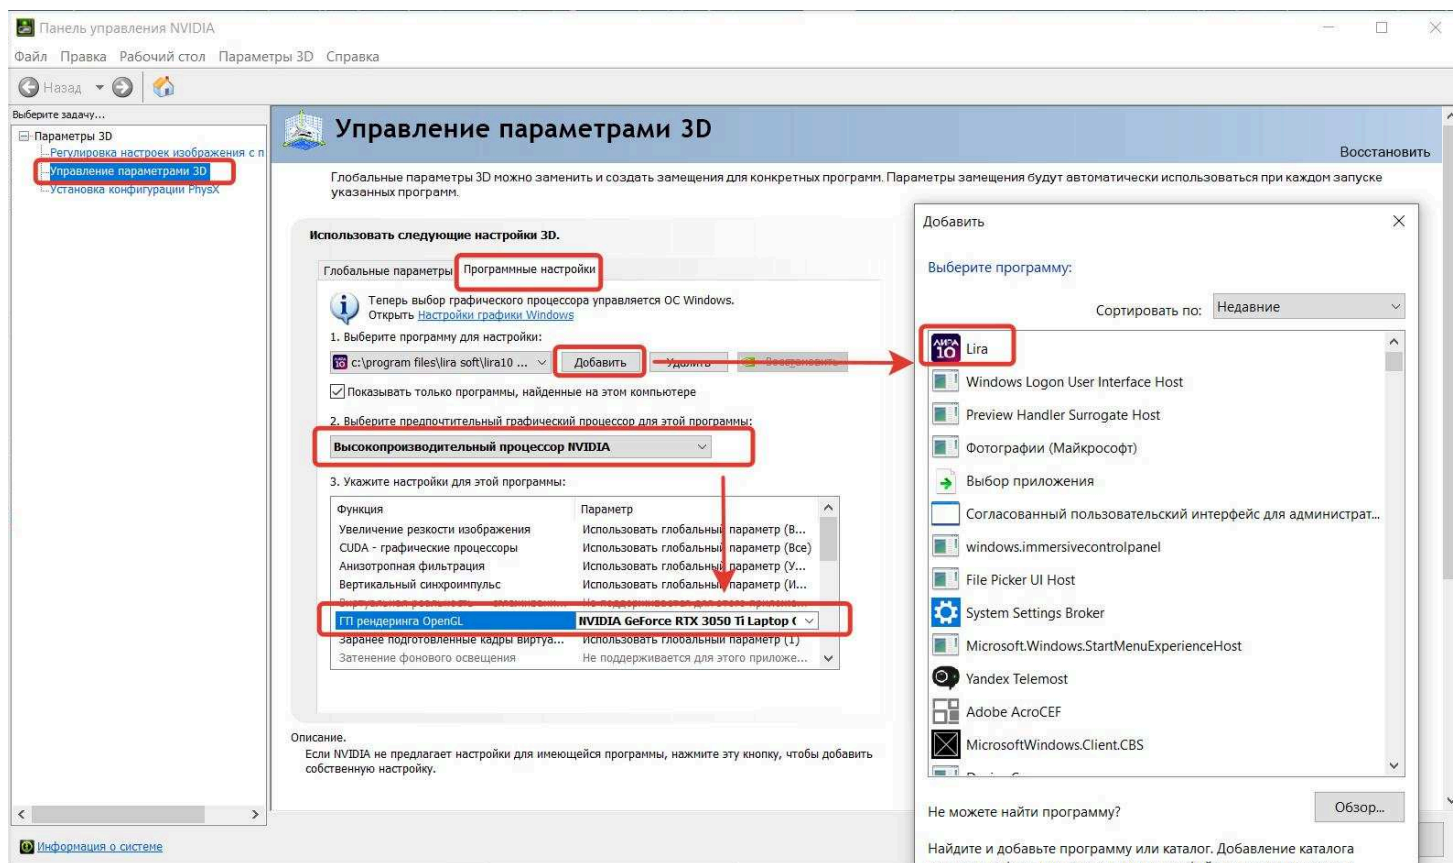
Панель управления NVIDIA

Файл Правка Рабочий стол Параметры 3D Справка

Назад

Выберите задачу...

Параметры 3D
Регулировка настроек изображения с п
Управление параметрами 3D
Установка конфигурации PhysX

Управление параметрами 3D

Восстановить

Глобальные параметры 3D можно заменить и создать замещения для конкретных программ. Параметры замещения будут автоматически использоваться при каждом запуске указанных программ.

Использовать следующие настройки 3D.

Глобальные параметры | Программные настройки

Теперь выбор графического процессора управляется ОС Windows.
Открыть Настройки графики Windows

1. Выберите программу для настройки:

c:\program files\lira soft\lira10 ... | Добавить | Удалить | Восстановить

Показывать только программы, найденные на этом компьютере

2. Выберите предпочтительный графический процессор для этой программы:

Высокопроизводительный процессор NVIDIA

3. Укажите настройки для этой программы:

| Функция | Параметр |
|---|---|
| Увеличение резкости изображения | Использовать глобальный параметр (В... |
| CUDA - графические процессоры | Использовать глобальный параметр (Все) |
| Анизотропная фильтрация | Использовать глобальный параметр (У... |
| Вертикальный синхроимпульс | Использовать глобальный параметр (И... |
| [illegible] | Не поддерживается для этого приложе... |
| ГП рендеринга OpenGL | NVIDIA GeForce RTX 3050 Ti Laptop ( |
| Заранее подготовленные кадры виртуа... | Использовать глобальный параметр (1) |
| Затенение фонового освещения | Не поддерживается для этого приложе... |

Описание.
Если NVIDIA не предлагает настройки для имеющейся программы, нажмите эту кнопку, чтобы добавить собственную настройку.

Информация о системе

Добавить

Выберите программу:

Сортировать по: Недавние

Lira
Windows Logon User Interface Host
Preview Handler Surrogate Host
Фотографии (Майкрософт)
Выбор приложения
Согласованный пользовательский интерфейс для администрат...
windows.immersivecontrolpanel
File Picker UI Host
System Settings Broker
Microsoft.Windows.StartMenuExperienceHost
Yandex Telemost
Adobe AcroCEF
MicrosoftWindows.Client.CBS

Не можете найти программу?

Обзор...

Найдите и добавьте программу или каталог. Добавление каталога